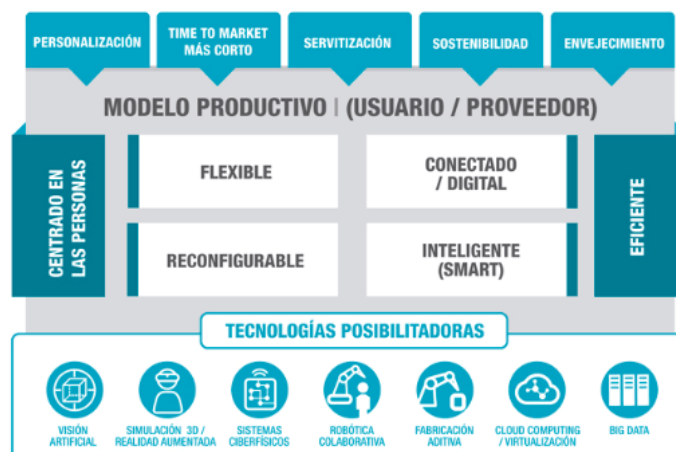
PERSONALIZACIÓN

TIME TO MARKET MÁS CORTO

SERVITIZACIÓN

SOSTENIBILIDAD

ENVEJECIMIENTO

MODELO PRODUCTIVO | (USUARIO / PROVEEDOR)

CENTRADO EN LAS PERSONAS

FLEXIBLE

CONECTADO / DIGITAL

RECONFIGURABLE

INTELIGENTE (SMART)

EFICIENTE

TECNOLOGÍAS POSIBILITADORAS

VISIÓN ARTIFICIAL

SIMULACIÓN 3D / REALIDAD AUMENTADA

SISTEMAS CIBERFÍSICOS

ROBÓTICA COLABORATIVA

FABRICACIÓN ADITIVA

CLOUD COMPUTING / VIRTUALIZACIÓN

BIG DATA